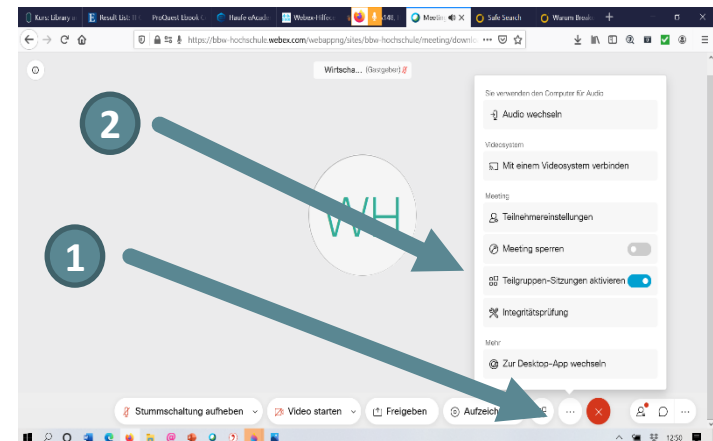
Kurs: Library a | Result List: B | ProQuest Ebook C | Haufe eAcade | Webex-Hilfec | Meeting | Safe Search | Warum Brauc | +

https://bbw-hochschule.webex.com/webappng/sites/bbw-hochschule/meeting/downlo ···

Wirtscha... (Gastgeber)

2

1

WH

Sie verwenden den Computer für Audio

Audio wechseln

Videosystem

Mit einem Videosystem verbinden

Meeting

Teilnehmereinstellungen

Meeting sperren

Teilgruppen-Sitzungen aktivieren

Integritätsprüfung

Mehr

Zur Desktop-App wechseln

Stummschaltung aufheben | Video starten | Freigeben | Aufzeich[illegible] | ··· 

12:50